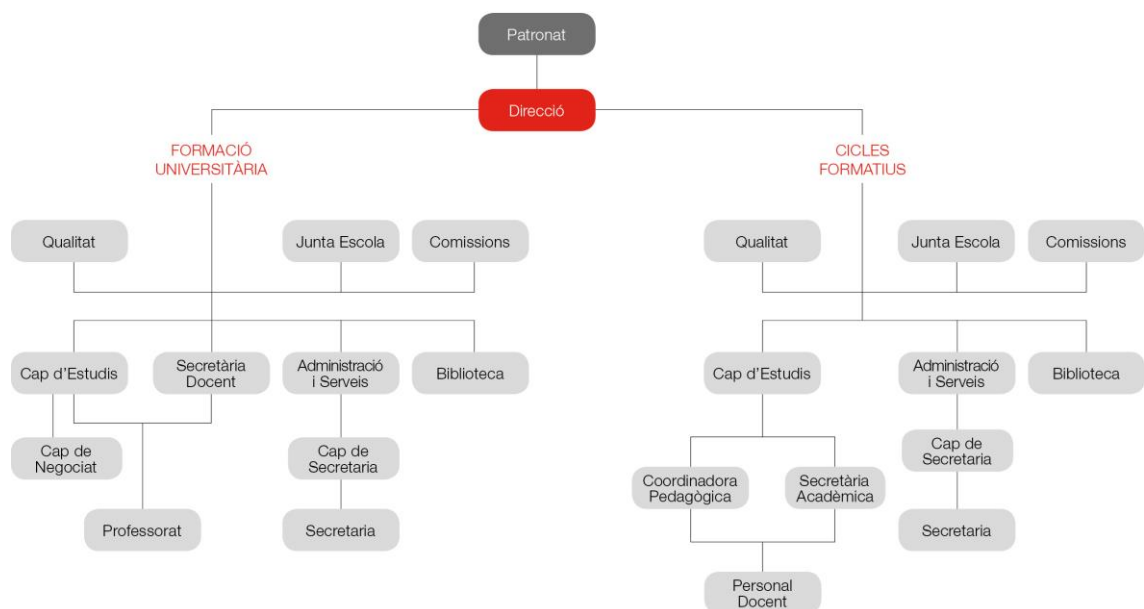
Patronat

Direcció

FORMACIÓ UNIVERSITÀRIA

Qualitat

Junta Escola

Comissions

Cap d'Estudis

Secretària Docent

Administració i Serveis

Biblioteca

Cap de Negociat

Cap de Secretaria

Professorat

Secretaria

CICLES FORMATIUS

Qualitat

Junta Escola

Comissions

Cap d'Estudis

Administració i Serveis

Biblioteca

Cap de Secretaria

Coordinadora Pedagògica

Secretària Acadèmica

Secretaria

Personal Docent